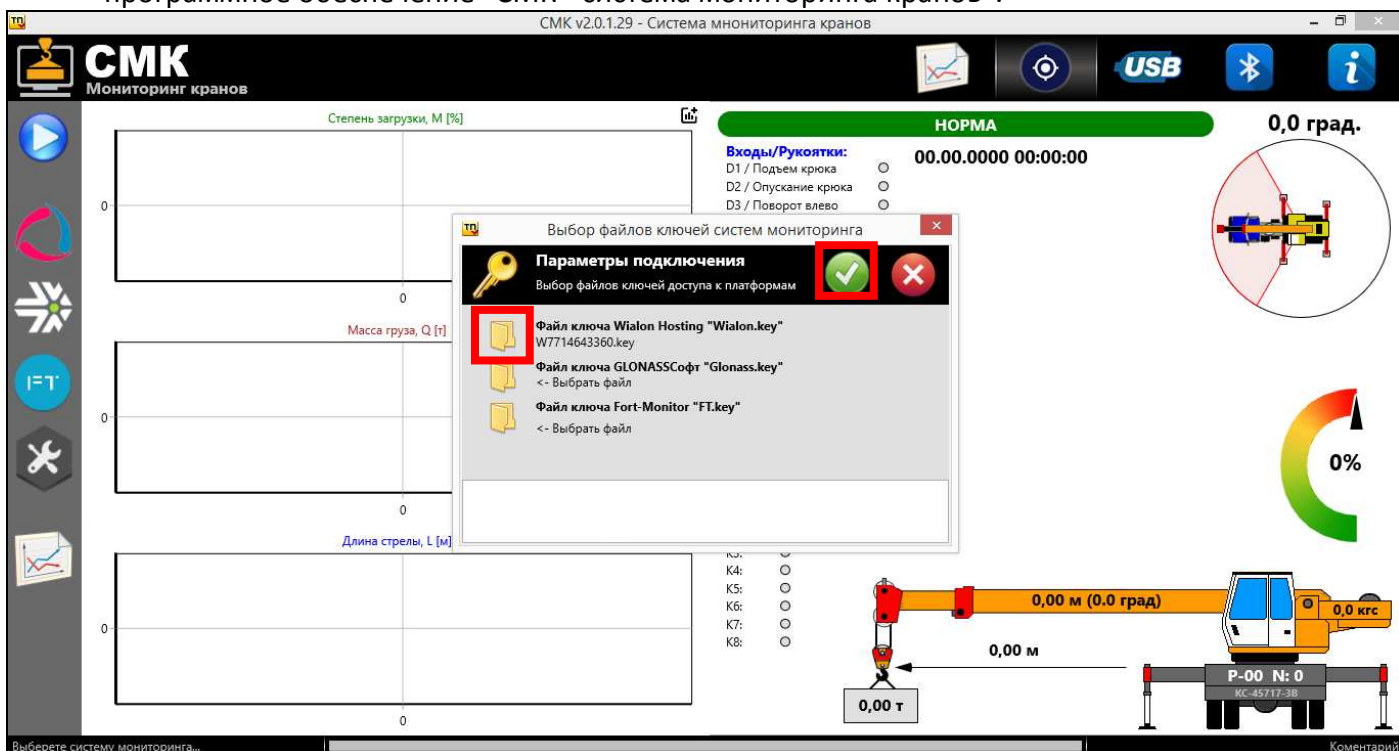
CMK v2.0.1.29 - Система мниторинга кранов

СМК
Мониторинг кранов

USB

Степень загрузки, М [%]

0

0

Масса груза, Q [т]

0

0

Длина стрелы, L [м]

0

0

НОРМА

0,0 град.

Входы/Рукоятки:
D1 / Подъем крюка
D2 / Опускание крюка
D3 / Поворот влево

00.00.0000 00:00:00

Выбор файлов ключей систем мониторинга

Параметры подключения
Выбор файлов ключей доступа к платформам

Файл ключа Wialon Hosting "Wialon.key"
W7714643360.key

Файл ключа GLONASSСофт "Glonass.key"
<- Выбрать файл

Файл ключа Fort-Monitor "FT.key"
<- Выбрать файл

0%

K4:
K5:
K6:
K7:
K8:

0,00 м (0.0 град)

0,0 кгс

0,00 м

P-00 N: 0
КС-45717-3В

0,00 т

Выберете систему мониторинга...

Коментари